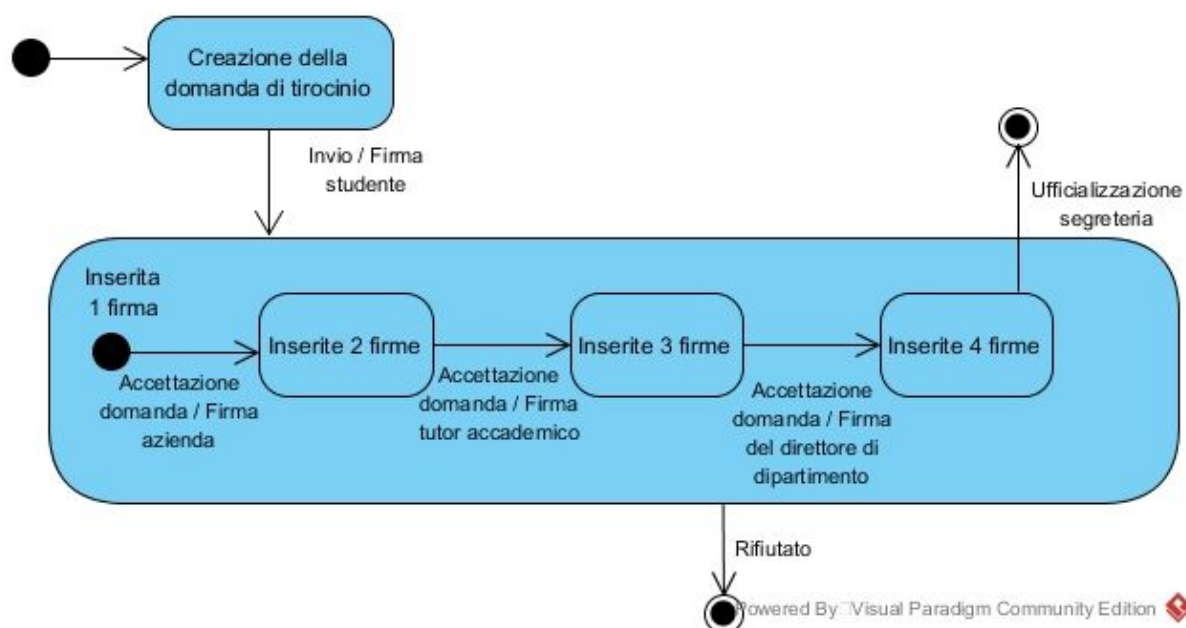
Creazione della domanda di tirocinio

Invio / Firma studente

Ufficializzazione segreteria

Inserita 1 firma

Inserite 2 firme

Inserite 3 firme

Inserite 4 firme

Accettazione domanda / Firma azienda

Accettazione domanda / Firma tutor accademico

Accettazione domanda / Firma del direttore di dipartimento

Rifiutato

Powered By Visual Paradigm Community Edition